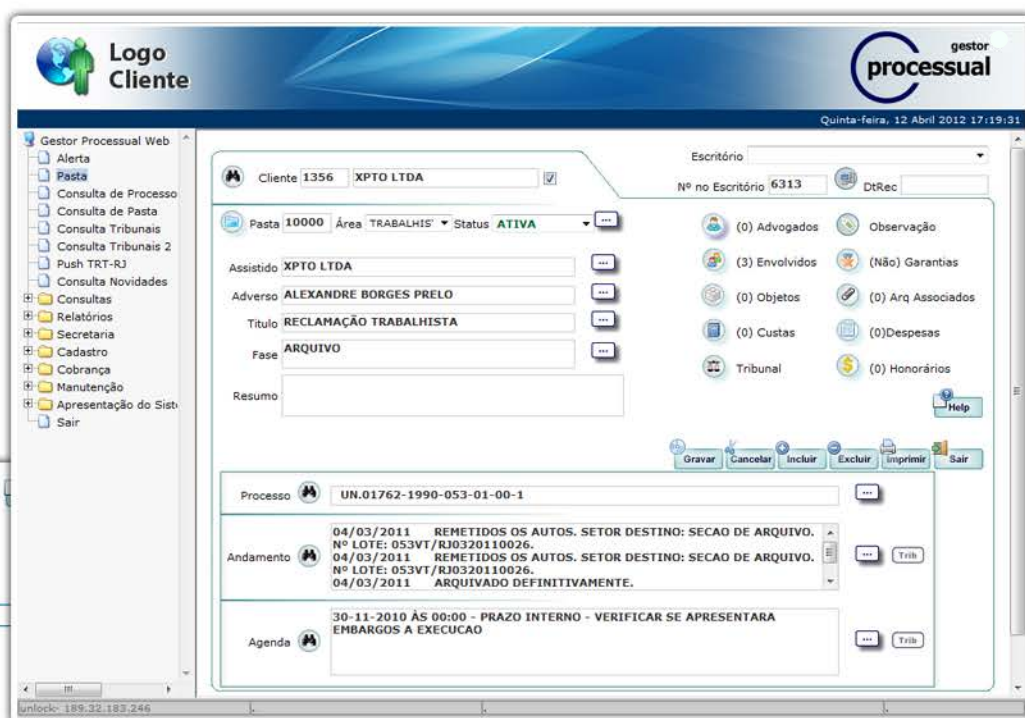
Logo Cliente

gestor processual

Quinta-feira, 12 Abril 2012 17:19:31

Gestor Processual Web
Alerta
Pasta
Consulta de Processo
Consulta de Pasta
Consulta Tribunais
Consulta Tribunais 2
Push TRT-RJ
Consulta Novidades
Consultas
Relatórios
Secretaria
Cadastro
Cobrança
Manutenção
Apresentação do Sist
Sair

Cliente 1356 XPTO LTDA

Escritório

Nº no Escritório 6313 DtRec

Pasta 10000 Área TRABALHIS Status ATIVA

Assistido XPTO LTDA
Adverso ALEXANDRE BORGES PRELO
Titulo RECLAMAÇÃO TRABALHISTA
Fase ARQUIVO
Resumo

(0) Advogados
Observação
(3) Envolvidos
(Não) Garantias
(0) Objetos
(0) Arq Associados
(0) Custas
(0)Despesas
Tribunal
(0) Honorários

Help

Gravar Cancelar Incluir Excluir Imprimir Sair

Processo UN.01762-1990-053-01-00-1

Andamento 04/03/2011 REMETIDOS OS AUTOS. SETOR DESTINO: SECAO DE ARQUIVO. Nº LOTE: 053VT/RJ0320110026.
04/03/2011 REMETIDOS OS AUTOS. SETOR DESTINO: SECAO DE ARQUIVO. Nº LOTE: 053VT/RJ0320110026.
04/03/2011 ARQUIVADO DEFINITIVAMENTE.

Trib

Agenda 30-11-2010 ÀS 00:00 - PRAZO INTERNO - VERIFICAR SE APRESENTARA EMBARGOS A EXECUCAO

Trib

unlock- 189.32.183.246